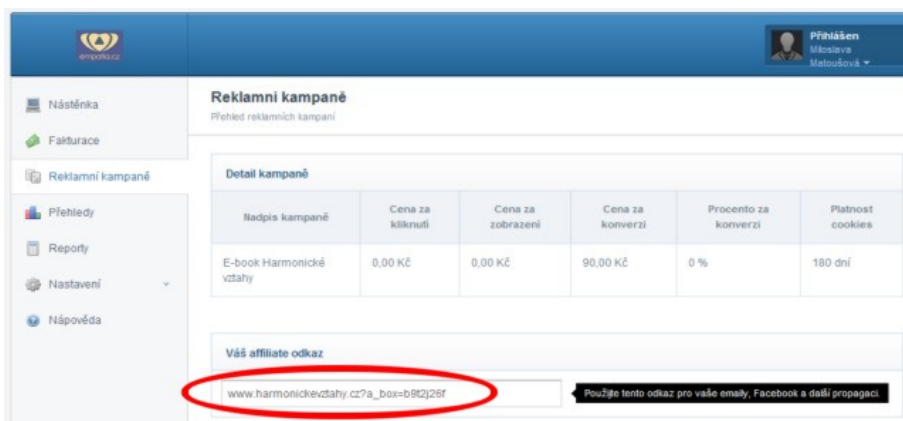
empatia.cz

Přihlášen
Miloslava Matoušová

Nástěnka
Fakturace
Reklamní kampaně
Přehledy
Reporty
Nastavení
Nápověda

Reklamní kampaně
Přehled reklamních kampaní

Detail kampaně

| Nadpis kampaně | Cena za kliknutí | Cena za zobrazení | Cena za konverzi | Procento za konverzi | Platnost cookies |
|---|---|---|---|---|---|
| E-book Harmonické vztahy | 0,00 Kč | 0,00 Kč | 90,00 Kč | 0 % | 180 dní |

Váš affiliate odkaz

www.harmonickevztahy.cz?a_box=b9t2j26f

Použijte tento odkaz pro vaše emaily, Facebook a další propagaci.